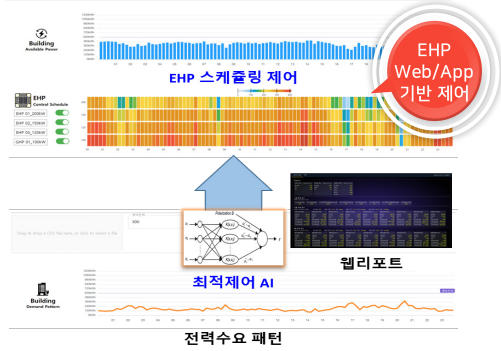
Building
Available Power

EHP 스케줄링 제어

EHP
Control Schedule

EHP 01_200kW
EHP 02_150kW
EHP 03_120kW
EHP 01_100kW

EHP
Web/App
기반 제어

Drag & drop a CSV file here, or click to select a file

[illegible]

300

Relevance 0

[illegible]

웹리포트

최적제어 AI

Building
Demand Pattern

전력수요 패턴